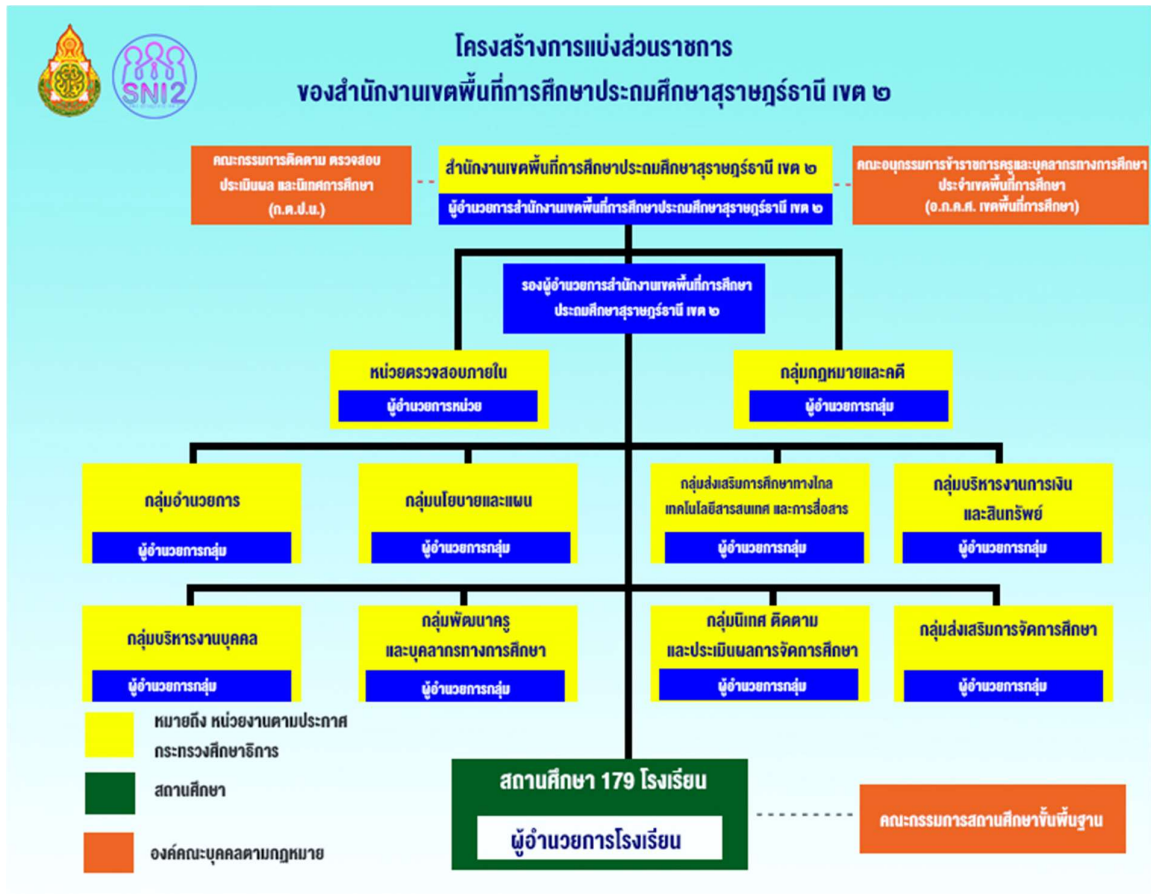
SNI2

โครงสร้างการแบ่งส่วนราชการ
ของสำนักงานเขตพื้นที่การศึกษาประถมศึกษาสุราษฎร์ธานี เขต ๒

คณะกรรมการติดตาม ตรวจสอบ ประเมินผล และนิเทศการศึกษา (ก.ต.ป.น.)

สำนักงานเขตพื้นที่การศึกษาประถมศึกษาสุราษฎร์ธานี เขต ๒

ผู้อำนวยการสำนักงานเขตพื้นที่การศึกษาประถมศึกษาสุราษฎร์ธานี เขต ๒

คณะอนุกรรมการข้าราชการครูและบุคลากรทางการศึกษาประจำเขตพื้นที่การศึกษา (อ.ก.ค.ศ. เขตพื้นที่การศึกษา)

รองผู้อำนวยการสำนักงานเขตพื้นที่การศึกษาประถมศึกษาสุราษฎร์ธานี เขต ๒

หน่วยตรวจสอบภายใน
ผู้อำนวยการหน่วย

กลุ่มกฎหมายและคดี
ผู้อำนวยการกลุ่ม

กลุ่มอำนวยการ
ผู้อำนวยการกลุ่ม

กลุ่มนโยบายและแผน
ผู้อำนวยการกลุ่ม

กลุ่มส่งเสริมการศึกษาทางไกล เทคโนโลยีสารสนเทศ และการสื่อสาร
ผู้อำนวยการกลุ่ม

กลุ่มบริหารงานการเงินและสินทรัพย์
ผู้อำนวยการกลุ่ม

กลุ่มบริหารงานบุคคล
ผู้อำนวยการกลุ่ม

กลุ่มพัฒนาครูและบุคลากรทางการศึกษา
ผู้อำนวยการกลุ่ม

กลุ่มนิเทศ ติดตาม และประเมินผลการจัดการศึกษา
ผู้อำนวยการกลุ่ม

กลุ่มส่งเสริมการจัดการศึกษา
ผู้อำนวยการกลุ่ม

หมายถึง หน่วยงานตามประกาศกระทรวงศึกษาธิการ

สถานศึกษา

องค์คณะบุคคลตามกฎหมาย

สถานศึกษา 179 โรงเรียน
ผู้อำนวยการโรงเรียน

คณะกรรมการสถานศึกษาขั้นพื้นฐาน